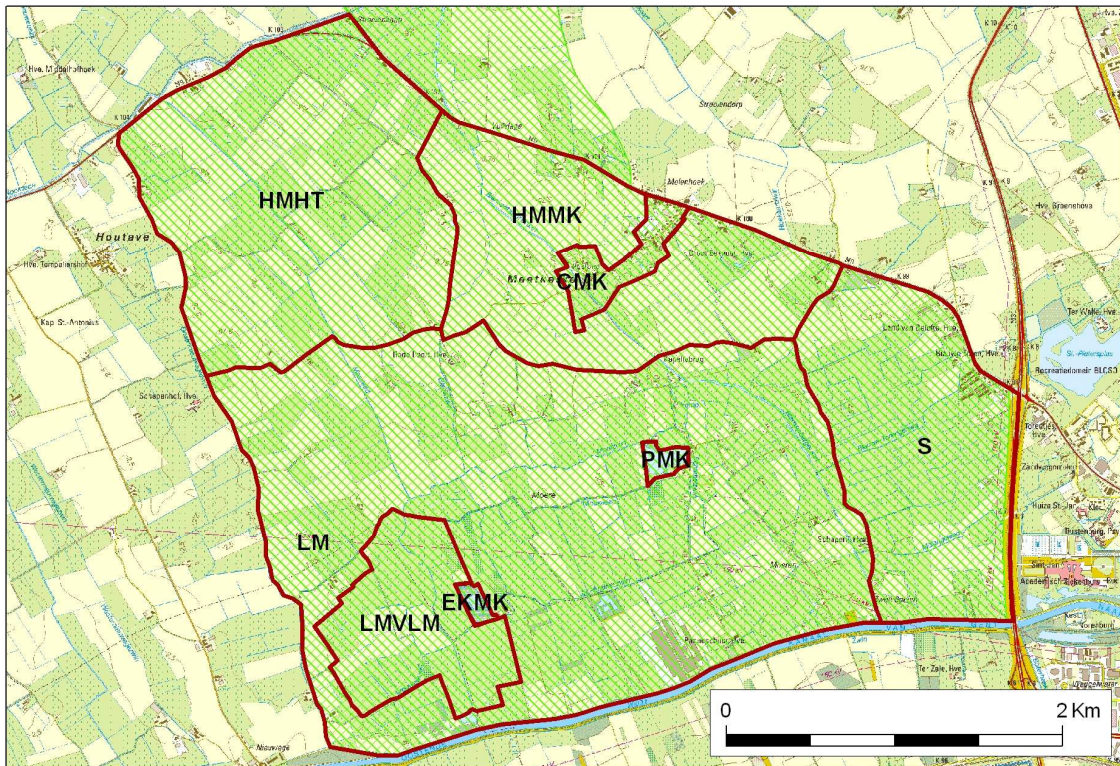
HMHT

HMMK

CMK

PMK

S

LM

EKMK

LMVLM

Houtave

Hve. Middelhoek

Hve. Tempelhof

Kap. St-Antonius

Schapenhof, Hve.

Meetkerke

Meierhoek

Strooienburg

Vuurlage

Rode Poort, Hve.

Kapellebrug

Moere

Paddeschootbrug

Nieuwege

Schapenhofstraat

Ter Zale, Hve.

Hve. Groenehove

Ter Walle, Hve.

St.-Pieterspias

Recreatiedomein BLOSO

Zedelgem

Huize St-Jan

Sint-Jan

K 100

K 101

K 98

0

2 Km